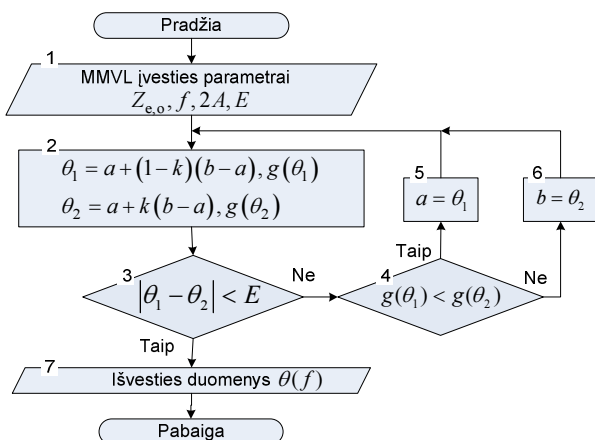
Pradžia

1
MMVL įvesties parametrai
$Z_{e,o}, f, 2A, E$

2
$\theta_1 = a + (1-k)(b-a), g(\theta_1)$
$\theta_2 = a + k(b-a), g(\theta_2)$

5
$a = \theta_1$

6
$b = \theta_2$

Taip

3
$|\theta_1 - \theta_2| < E$

Ne

4
$g(\theta_1) < g(\theta_2)$

Ne

Taip

7
Išvesties duomenys $\theta(f)$

Pabaiga